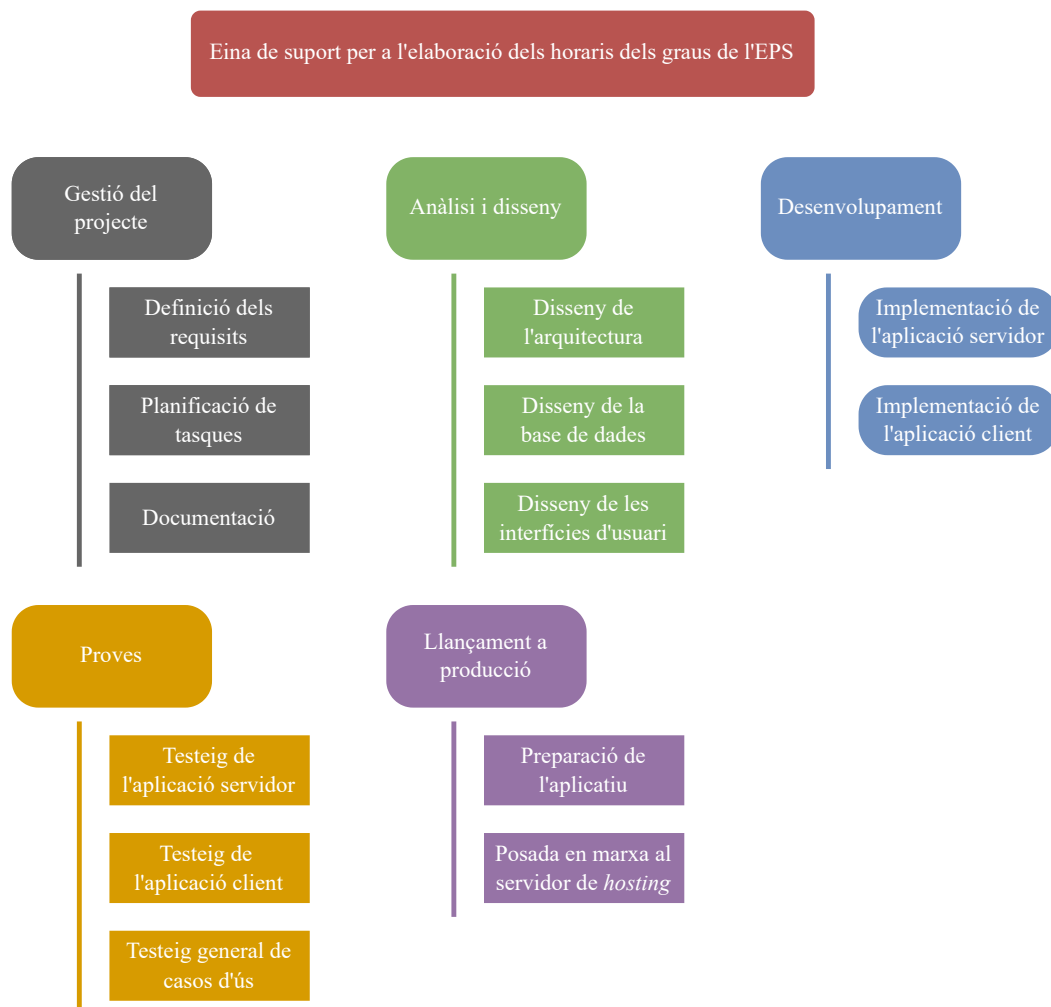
Eina de suport per a l'elaboració dels horaris dels graus de l'EPS

Gestió del projecte

Definició dels requisits

Planificació de tasques

Documentació

Anàlisi i disseny

Disseny de l'arquitectura

Disseny de la base de dades

Disseny de les interfícies d'usuari

Desenvolupament

Implementació de l'aplicació servidor

Implementació de l'aplicació client

Proves

Testeig de l'aplicació servidor

Testeig de l'aplicació client

Testeig general de casos d'ús

Llançament a producció

Preparació de l'aplicatiu

Posada en marxa al servidor de hosting